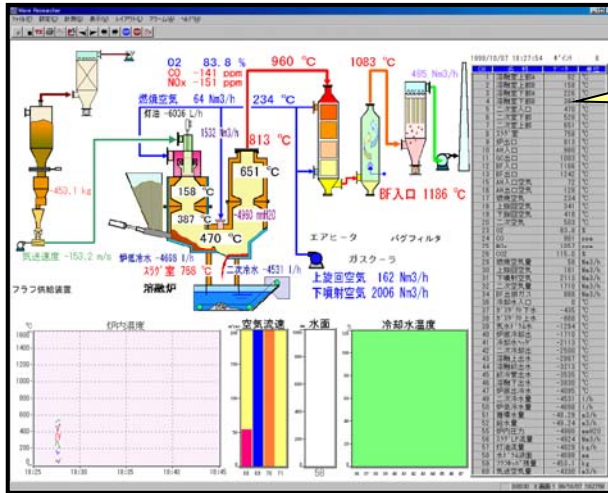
Wave Researcher
ファイル(F) 設定(S) 計算(K) 表示(V) レイアウト(L) アラーム(A) ヘルプ(H)

O2 83.8 %
CO -141 ppm
NOx -151 ppm
960 °C
1083 °C
485 Nm3/h
燃焼空気 64 Nm3/h
234 °C
灯油 -6036 L/h
1532 Nm3/h
813 °C
453.1 kg
158 °C
651 °C
387 °C
-4960 mmH2O
470 °C
BF入口 1186 °C
エアヒータ
バグフィルタ
ガスクーラ
気送速度 -153.2 m/s
炉底冷水 -4668 l/h
スラグ室 758 °C
二次冷水 -4531 l/h
上旋回空気 162 Nm3/h
下噴射空気 2006 Nm3/h
フラフ供給装置
溶融炉

炉内温度
空気流速
水面
冷却水温度

1999/10/07 10:27:54

12:25 12:30 12:35 12:40 12:45
58